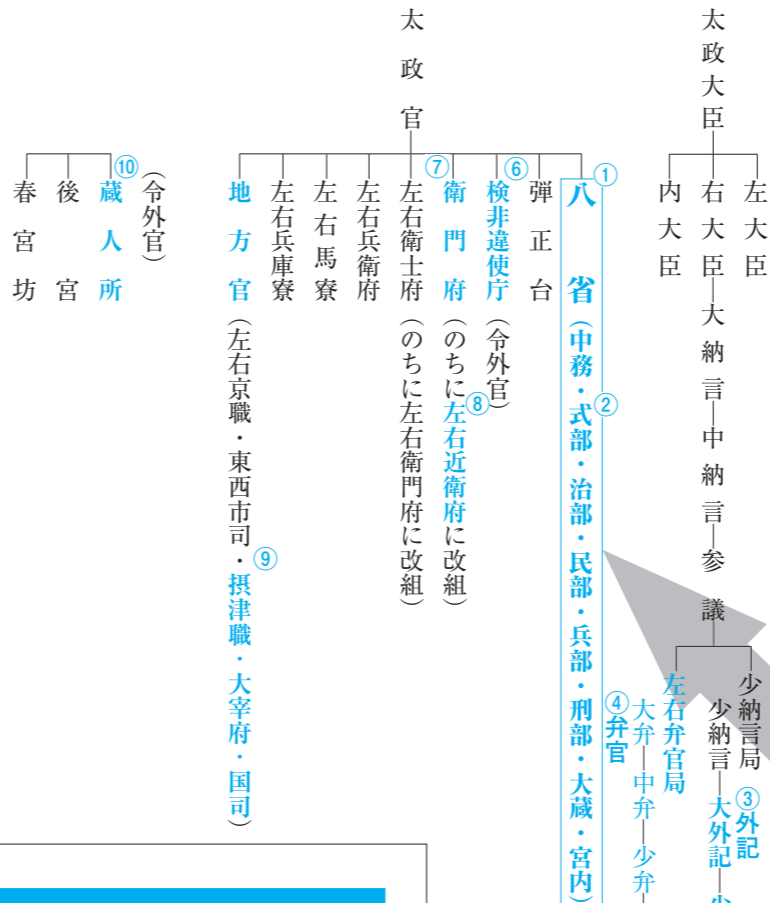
太政大臣

左大臣
右大臣―大納言―中納言―参議
内大臣

少納言局
少納言―③外記 大外記―少
左右弁官局
④弁官 大弁―中弁―少弁

太政官

①八省（中務・②式部・治部・民部・兵部・刑部・大蔵・宮内）
弾正台
⑥検非違使庁（令外官）
⑦衛門府（のちに⑧左右近衛府に改組）
左右衛士府（のちに左右衛門府に改組）
左右兵衛府
左右馬寮
左右兵庫寮
地方官（左右京職・東西市司・⑨摂津職・大宰府・国司）

（令外官）
⑩蔵人所
後宮
春宮坊